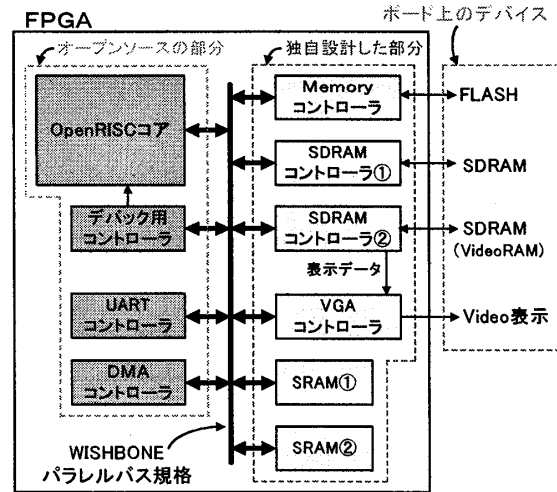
FPGA

ボード上のデバイス

オープンソースの部分

独自設計した部分

OpenRISCコア

デバック用コントローラ

UARTコントローラ

DMAコントローラ

Memoryコントローラ

SDRAMコントローラ①

SDRAMコントローラ②

表示データ

VGAコントローラ

SRAM①

SRAM②

FLASH

SDRAM

SDRAM (VideoRAM)

Video表示

WISHBONE パラレルバス規格